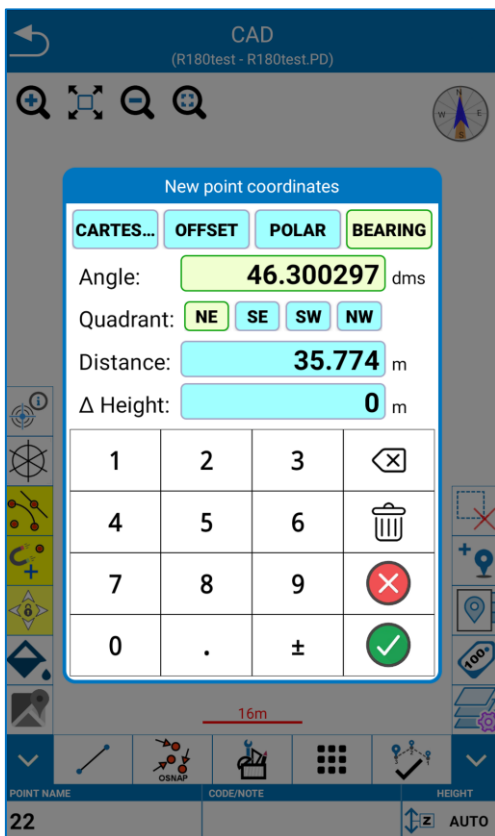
CAD
(R180test - R180test.PD)

New point coordinates

CARTES... OFFSET POLAR BEARING

Angle: 46.300297 dms

Quadrant: NE SE SW NW

Distance: 35.774 m

Δ Height: 0 m

| 1 | 2 | 3 |  |
|---|---|---|---|
| 4 | 5 | 6 |  |
| 7 | 8 | 9 |  |
| 0 | . | ± |  |

16m

OSNAP

POINT NAME
CODE/NOTE
HEIGHT

22

Z AUTO